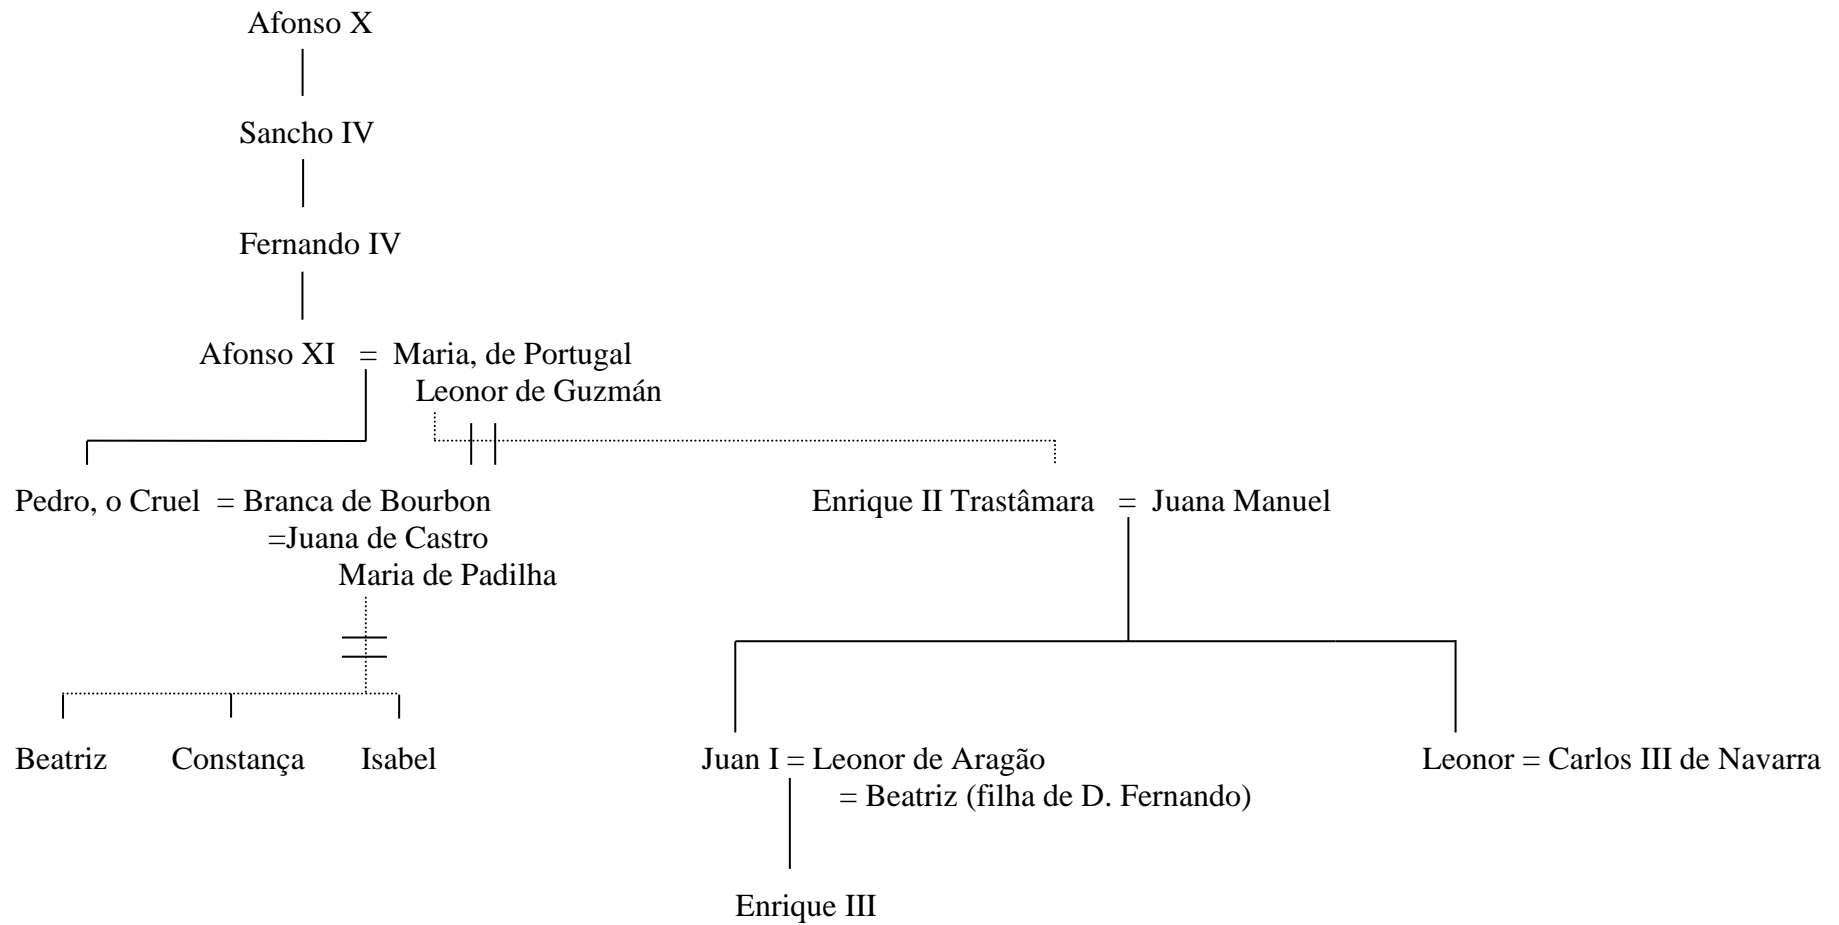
Afonso X

Sancho IV

Fernando IV

Afonso XI = Maria, de Portugal
Leonor de Guzmán

Pedro, o Cruel = Branca de Bourbon
=Juana de Castro
Maria de Padilha

Enrique II Trastâmara = Juana Manuel

Beatriz Constança Isabel

Juan I = Leonor de Aragão
= Beatriz (filha de D. Fernando)

Leonor = Carlos III de Navarra

Enrique III